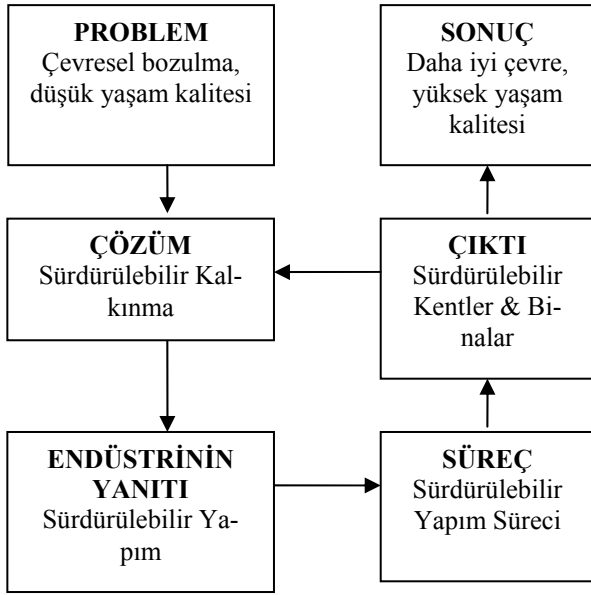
**PROBLEM**
Çevresel bozulma, düşük yaşam kalitesi

**SONUÇ**
Daha iyi çevre, yüksek yaşam kalitesi

**ÇÖZÜM**
Sürdürülebilir Kalkınma

**ÇIKTI**
Sürdürülebilir Kentler & Binalar

**ENDÜSTRİNİN YANITI**
Sürdürülebilir Yapım

**SÜREÇ**
Sürdürülebilir Yapım Süreci